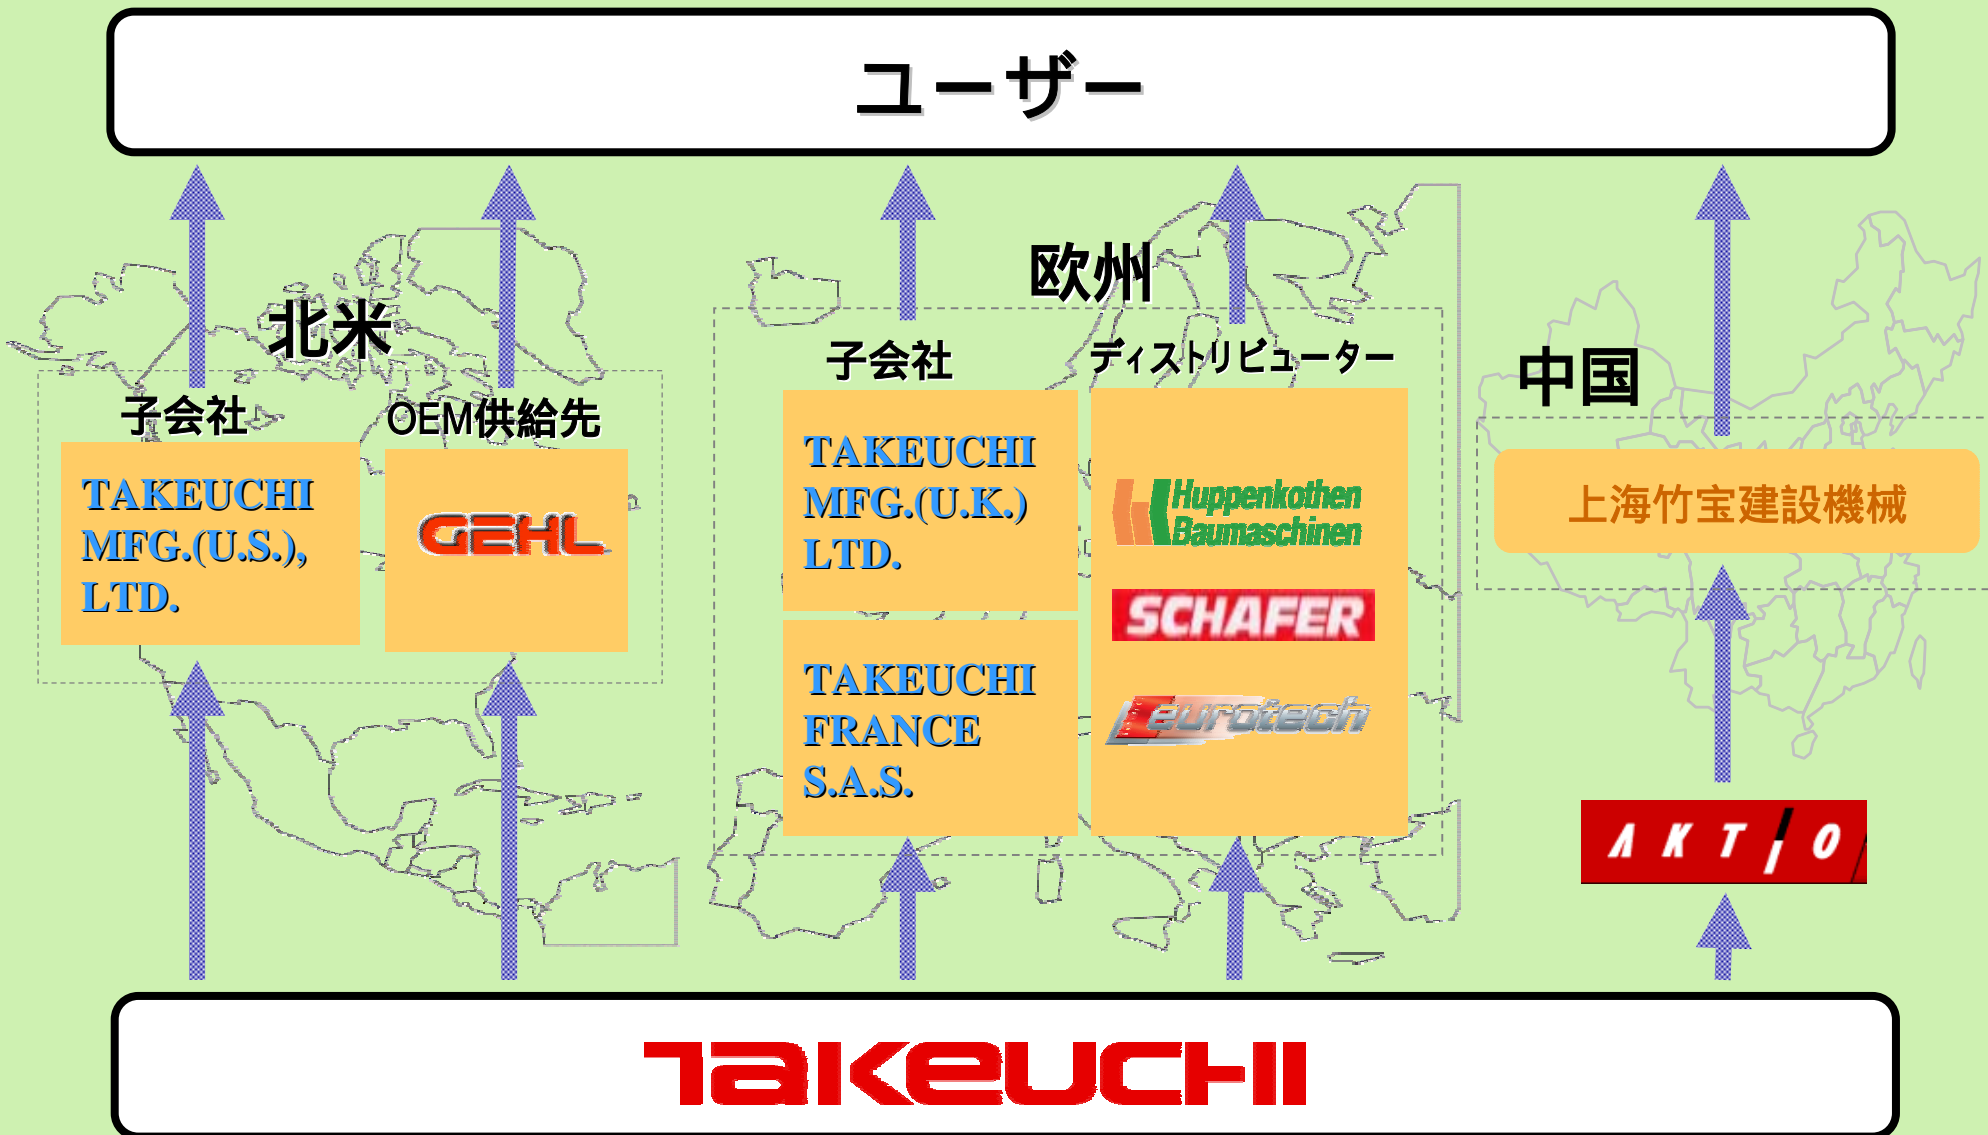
ユーザー

北米

子会社

OEM供給先

TAKEUCHI MFG.(U.S.), LTD.

GEHL

欧州

子会社

ディストリビューター

TAKEUCHI MFG.(U.K.) LTD.

TAKEUCHI FRANCE S.A.S.

Huppenkothen Baumaschinen

SCHAFER

eurotech

中国

上海竹宝建設機械

AKTIO

TAKEUCHI